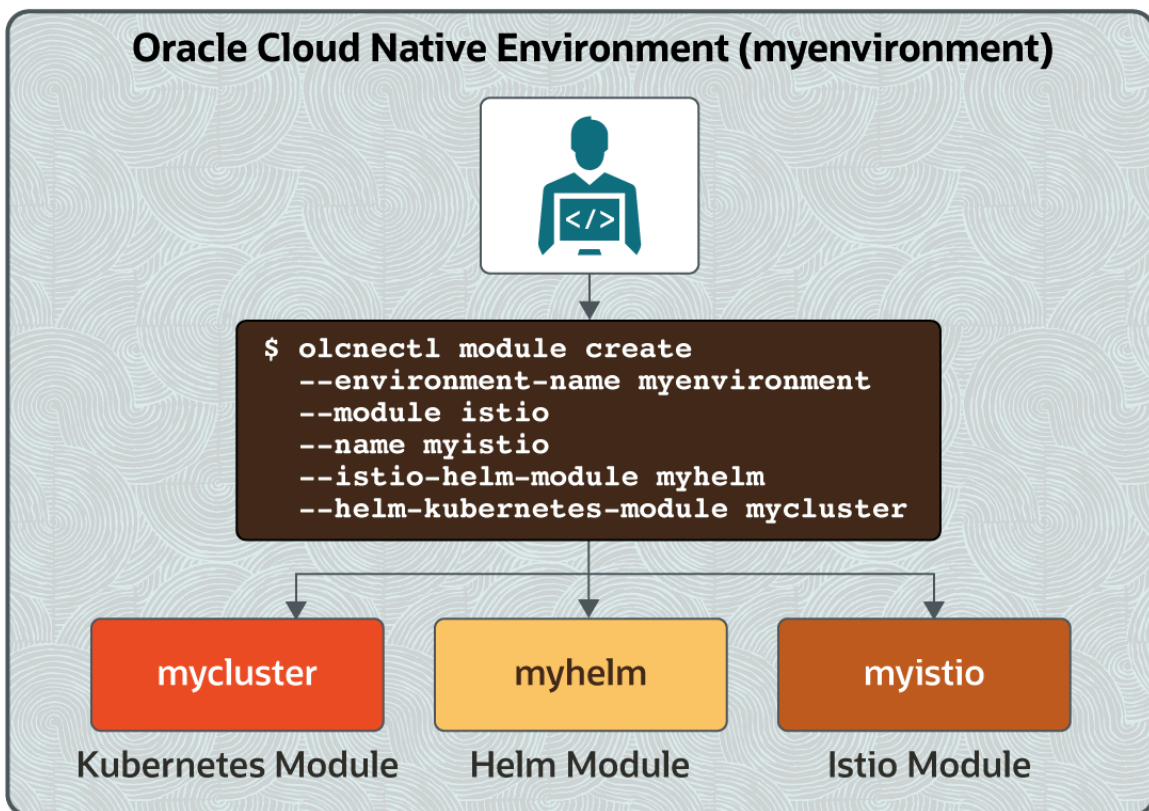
Oracle Cloud Native Environment (myenvironment)

</>

$ olcnectl module create
--environment-name myenvironment
--module istio
--name myistio
--istio-helm-module myhelm
--helm-kubernetes-module mycluster

mycluster
Kubernetes Module

myhelm
Helm Module

myistio
Istio Module